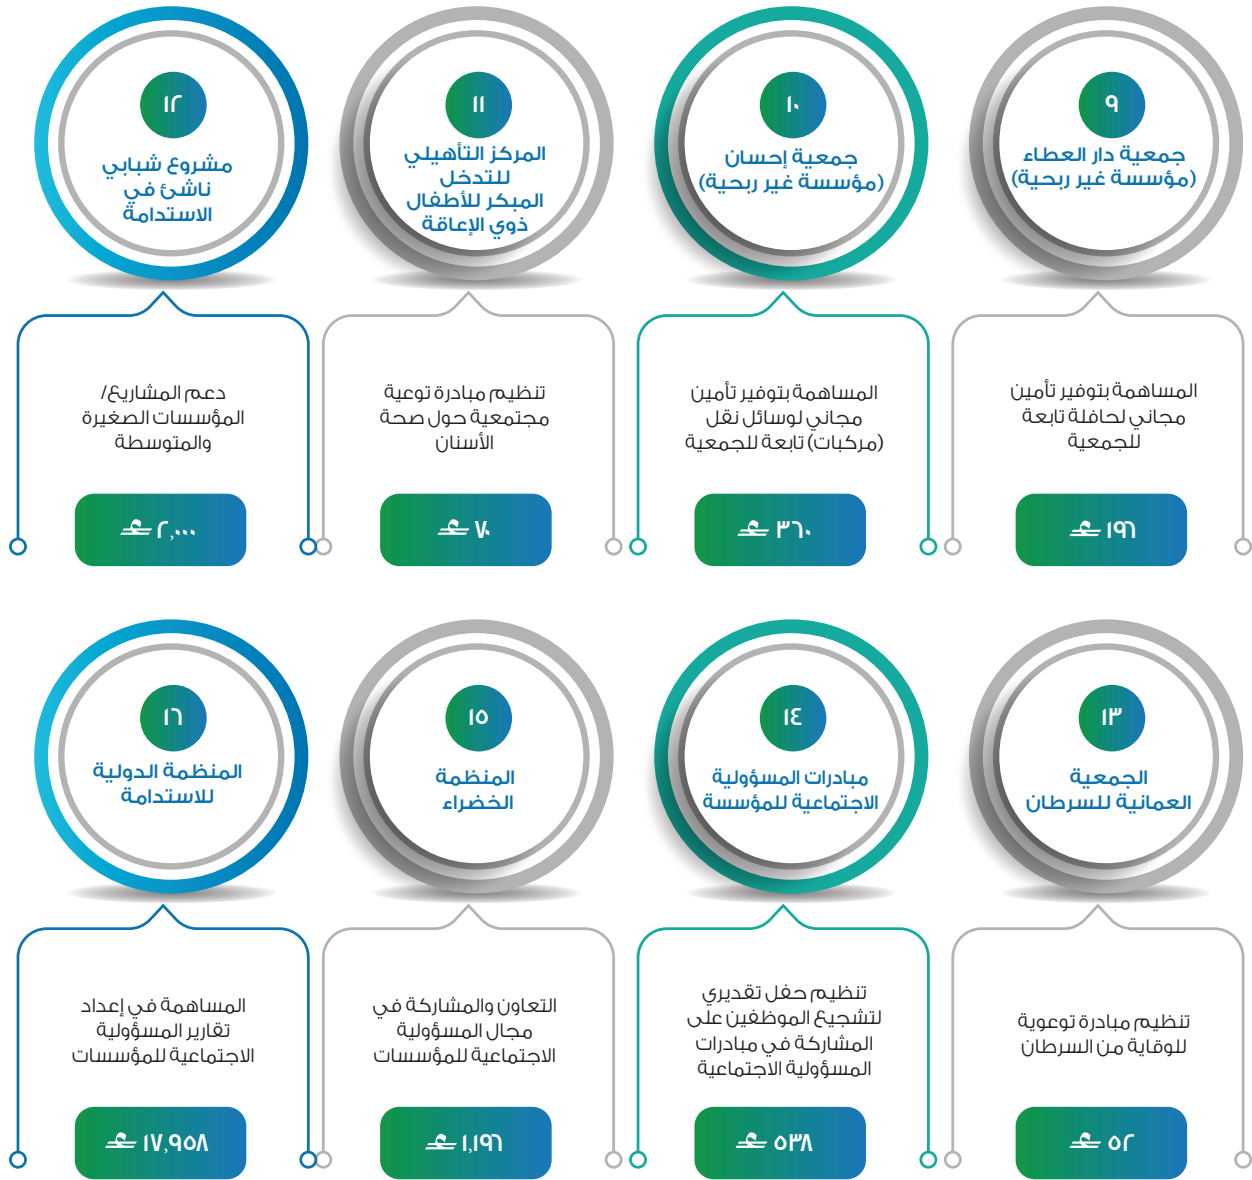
٩
جمعية دار العطاء (مؤسسة غير ربحية)

المساهمة بتوفير تأمين مجاني لحافلة تابعة للجمعية

١٩١

١٠
جمعية إحسان (مؤسسة غير ربحية)

المساهمة بتوفير تأمين مجاني لوسائل نقل (مركبات) تابعة للجمعية

٣٦٠

١١
المركز التأهيلي للتدخل المبكر للأطفال ذوي الإعاقة

تنظيم مبادرة توعية مجتمعية حول صحة الأسنان

٧٠

١٢
مشروع شبابي ناشئ في الاستدامة

دعم المشاريع/ المؤسسات الصغيرة والمتوسطة

٢,٠٠٠

١٣
الجمعية العمانية للسرطان

تنظيم مبادرة توعوية للوقاية من السرطان

٥٢

١٤
مبادرات المسؤولية الاجتماعية للمؤسسة

تنظيم حفل تقديري لتشجيع الموظفين على المشاركة في مبادرات المسؤولية الاجتماعية

٥٣٨

١٥
المنظمة الخضراء

التعاون والمشاركة في مجال المسؤولية الاجتماعية للمؤسسات

١,١٩١

١٦
المنظمة الدولية للاستدامة

المساهمة في إعداد تقارير المسؤولية الاجتماعية للمؤسسات

١٧,٩٥٨